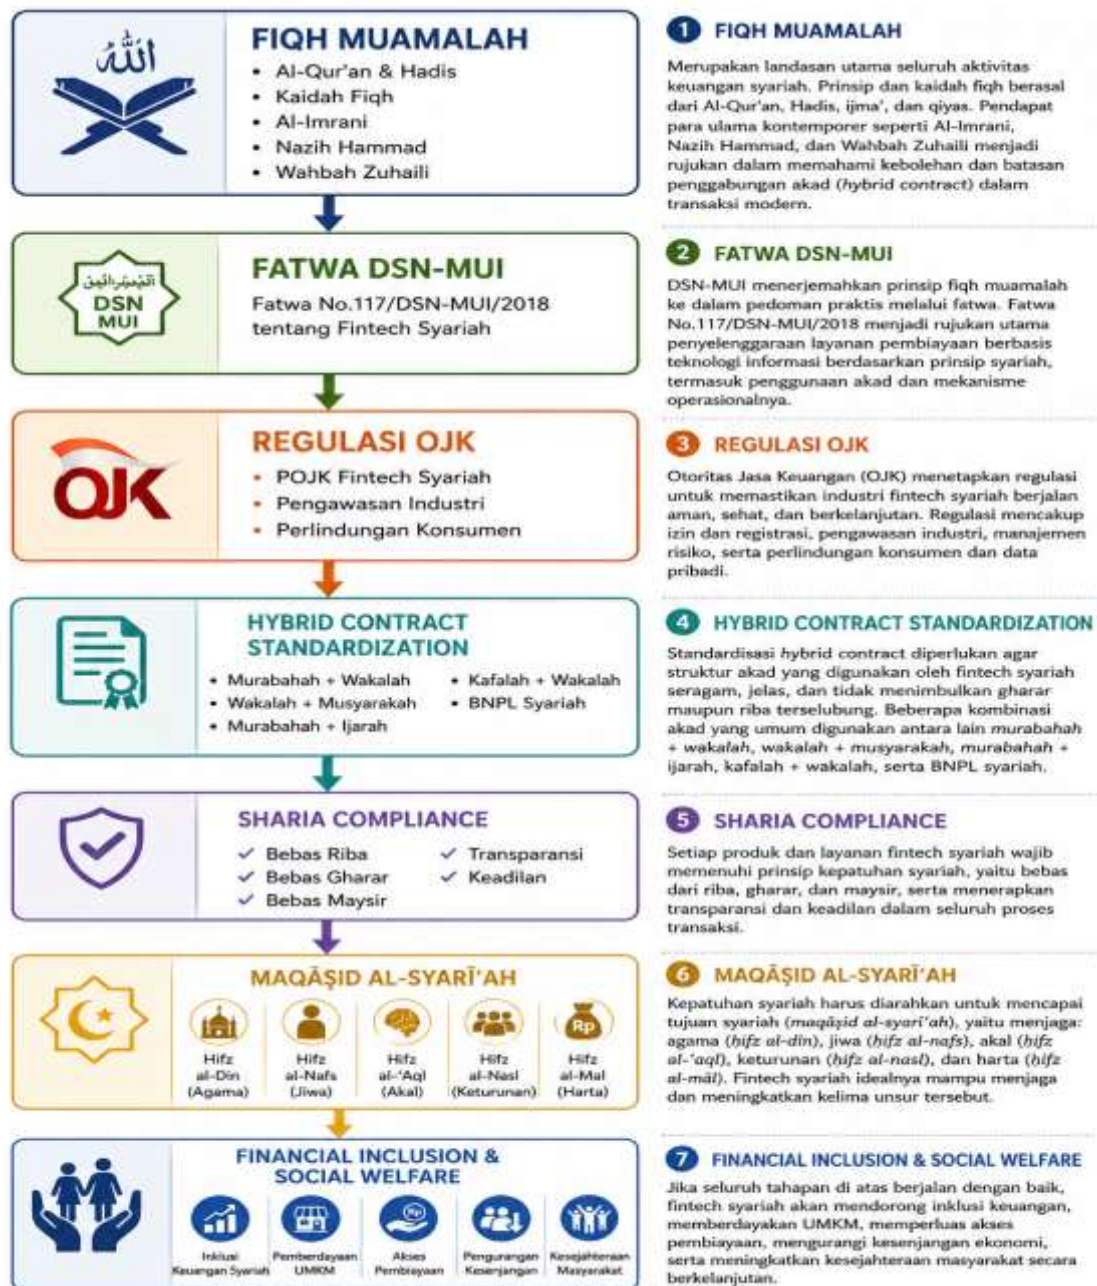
الله

FIQH MUAMALAH
• Al-Qur'an & Hadis
• Kaidah Fiqh
• Al-Imrani
• Nazih Hammad
• Wahbah Zuhaili

DSN MUI

FATWA DSN-MUI
Fatwa No.117/DSN-MUI/2018 tentang Fintech Syariah

OJK

REGULASI OJK
• POJK Fintech Syariah
• Pengawasan Industri
• Perlindungan Konsumen

HYBRID CONTRACT STANDARDIZATION
• Murabahah + Wakalah
• Wakalah + Musyarakah
• Murabahah + Ijarah
• Kafalah + Wakalah
• BNPL Syariah

SHARIA COMPLIANCE
✓ Bebas Riba
✓ Bebas Gharar
✓ Bebas Maysir
✓ Transparansi
✓ Keadilan

MAQĀṢID AL-SYARĪ'AH
Hifz al-Din (Agama)
Hifz al-Nafs (Jiwa)
Hifz al-'Aql (Akal)
Hifz al-Nasl (Keturunan)
Rp
Hifz al-Mal (Harta)

FINANCIAL INCLUSION & SOCIAL WELFARE
Inklusi Keuangan Syariah
Pemberdayaan UMKM
Rp
Akses Pembiayaan
Pengurangan Kesenjangan
Kesejahteraan Masyarakat

1 FIQH MUAMALAH
Merupakan landasan utama seluruh aktivitas keuangan syariah. Prinsip dan kaidah fiqh berasal dari Al-Qur'an, Hadis, ijma', dan qiyas. Pendapat para ulama kontemporer seperti Al-Imrani, Nazih Hammad, dan Wahbah Zuhaili menjadi rujukan dalam memahami kebolehan dan batasan penggabungan akad (hybrid contract) dalam transaksi modern.

2 FATWA DSN-MUI
DSN-MUI menerjemahkan prinsip fiqh muamalah ke dalam pedoman praktis melalui fatwa. Fatwa No.117/DSN-MUI/2018 menjadi rujukan utama penyelenggaraan layanan pembiayaan berbasis teknologi informasi berdasarkan prinsip syariah, termasuk penggunaan akad dan mekanisme operasionalnya.

3 REGULASI OJK
Otoritas Jasa Keuangan (OJK) menetapkan regulasi untuk memastikan industri fintech syariah berjalan aman, sehat, dan berkelanjutan. Regulasi mencakup izin dan registrasi, pengawasan industri, manajemen risiko, serta perlindungan konsumen dan data pribadi.

4 HYBRID CONTRACT STANDARDIZATION
Standardisasi hybrid contract diperlukan agar struktur akad yang digunakan oleh fintech syariah seragam, jelas, dan tidak menimbulkan gharar maupun riba terselubung. Beberapa kombinasi akad yang umum digunakan antara lain murabahah + wakalah, wakalah + musyarakah, murabahah + ijarah, kafalah + wakalah, serta BNPL syariah.

5 SHARIA COMPLIANCE
Setiap produk dan layanan fintech syariah wajib memenuhi prinsip kepatuhan syariah, yaitu bebas dari riba, gharar, dan maysir, serta menerapkan transparansi dan keadilan dalam seluruh proses transaksi.

6 MAQĀṢID AL-SYARĪ'AH
Kepatuhan syariah harus diarahkan untuk mencapai tujuan syariah (maqāṣid al-syarī'ah), yaitu menjaga: agama (hifz al-din), jiwa (hifz al-nafs), akal (hifz al-'aql), keturunan (hifz al-nasl), dan harta (hifz al-māl). Fintech syariah idealnya mampu menjaga dan meningkatkan kelima unsur tersebut.

7 FINANCIAL INCLUSION & SOCIAL WELFARE
Jika seluruh tahapan di atas berjalan dengan baik, fintech syariah akan mendorong inklusi keuangan, memberdayakan UMKM, memperluas akses pembiayaan, mengurangi kesenjangan ekonomi, serta meningkatkan kesejahteraan masyarakat secara berkelanjutan.